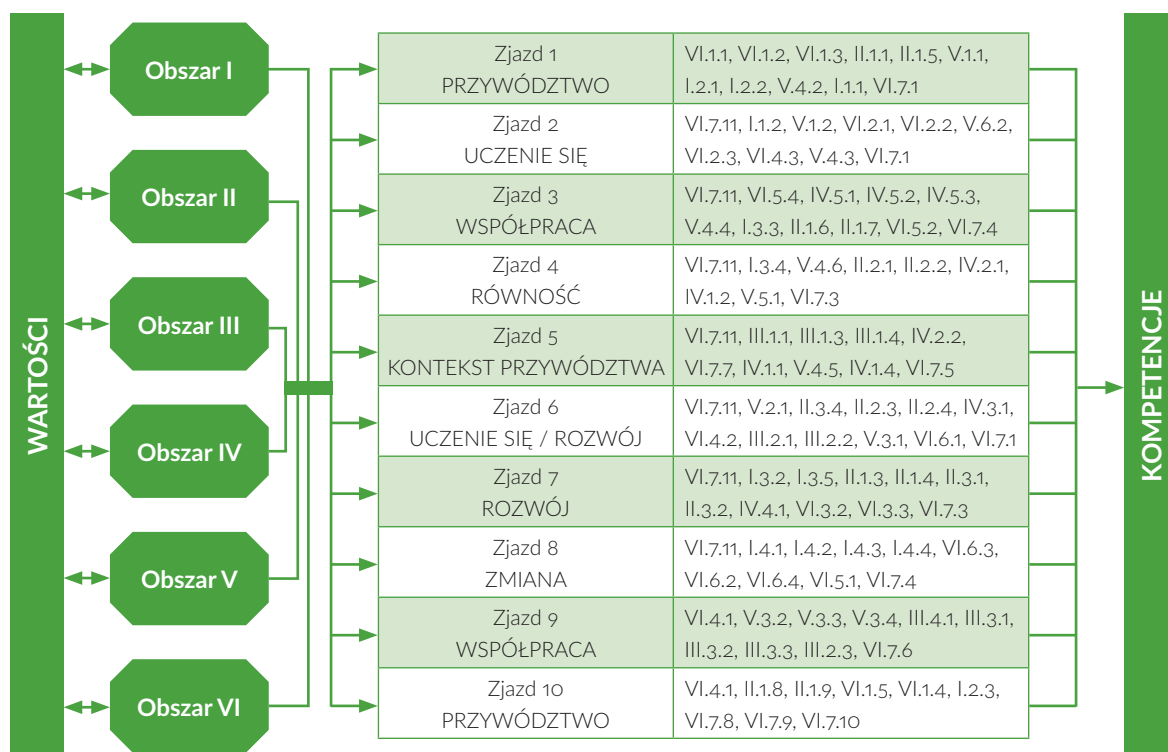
WARTOŚCI

Obszar I

Obszar II

Obszar III

Obszar IV

Obszar V

Obszar VI

| | |
|---|---|
| Zjazd 1 PRZYWÓDZTWO | VI.1.1, VI.1.2, VI.1.3, II.1.1, II.1.5, V.1.1, I.2.1, I.2.2, V.4.2, I.1.1, VI.7.1 |
| Zjazd 2 UCZENIE SIĘ | VI.7.11, I.1.2, V.1.2, VI.2.1, VI.2.2, V.6.2, VI.2.3, VI.4.3, V.4.3, VI.7.1 |
| Zjazd 3 WSPÓŁPRACA | VI.7.11, VI.5.4, IV.5.1, IV.5.2, IV.5.3, V.4.4, I.3.3, II.1.6, II.1.7, VI.5.2, VI.7.4 |
| Zjazd 4 RÓWNOŚĆ | VI.7.11, I.3.4, V.4.6, II.2.1, II.2.2, IV.2.1, IV.1.2, V.5.1, VI.7.3 |
| Zjazd 5 KONTEKST PRZYWÓDZTWA | VI.7.11, III.1.1, III.1.3, III.1.4, IV.2.2, VI.7.7, IV.1.1, V.4.5, IV.1.4, VI.7.5 |
| Zjazd 6 UCZENIE SIĘ / ROZWÓJ | VI.7.11, V.2.1, II.3.4, II.2.3, II.2.4, IV.3.1, VI.4.2, III.2.1, III.2.2, V.3.1, VI.6.1, VI.7.1 |
| Zjazd 7 ROZWÓJ | VI.7.11, I.3.2, I.3.5, II.1.3, II.1.4, II.3.1, II.3.2, IV.4.1, VI.3.2, VI.3.3, VI.7.3 |
| Zjazd 8 ZMIANA | VI.7.11, I.4.1, I.4.2, I.4.3, I.4.4, VI.6.3, VI.6.2, VI.6.4, VI.5.1, VI.7.4 |
| Zjazd 9 WSPÓŁPRACA | VI.4.1, V.3.2, V.3.3, V.3.4, III.4.1, III.3.1, III.3.2, III.3.3, III.2.3, VI.7.6 |
| Zjazd 10 PRZYWÓDZTWO | VI.4.1, II.1.8, II.1.9, VI.1.5, VI.1.4, I.2.3, VI.7.8, VI.7.9, VI.7.10 |

KOMPETENCJE